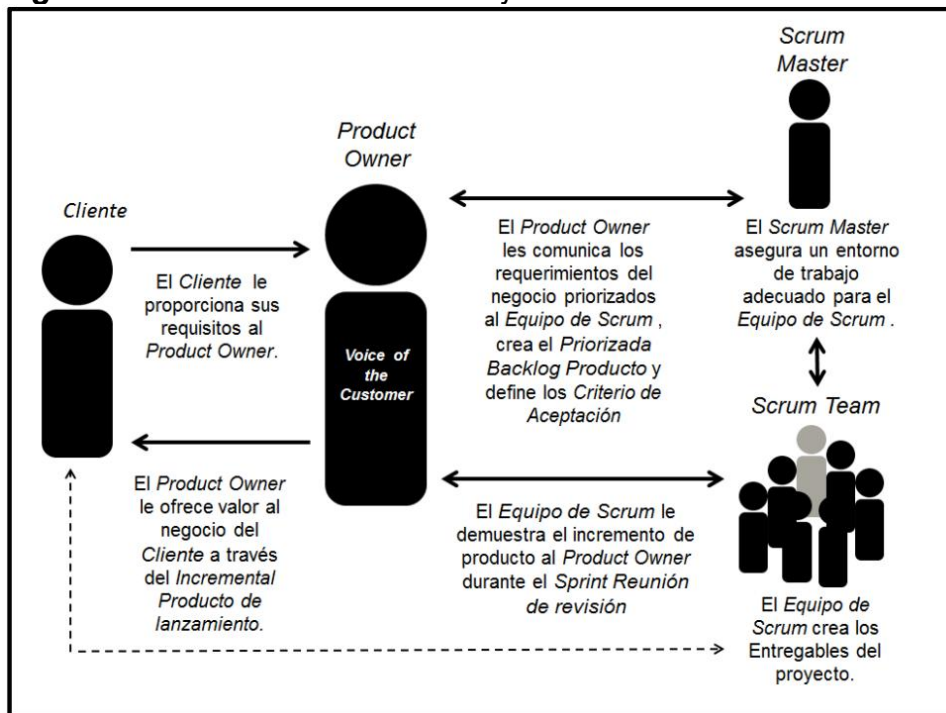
Scrum Master

Product Owner

Cliente

El Cliente le proporciona sus requisitos al Product Owner.

Voice of the Customer

El Product Owner les comunica los requerimientos del negocio priorizados al Equipo de Scrum , crea el Priorizada Backlog Producto y define los Criterio de Aceptación

El Scrum Master asegura un entorno de trabajo adecuado para el Equipo de Scrum .

Scrum Team

El Product Owner le ofrece valor al negocio del Cliente a través del Incremental Producto de lanzamiento.

El Equipo de Scrum le demuestra el incremento de producto al Product Owner durante el Sprint Reunión de revisión

El Equipo de Scrum crea los Entregables del proyecto.